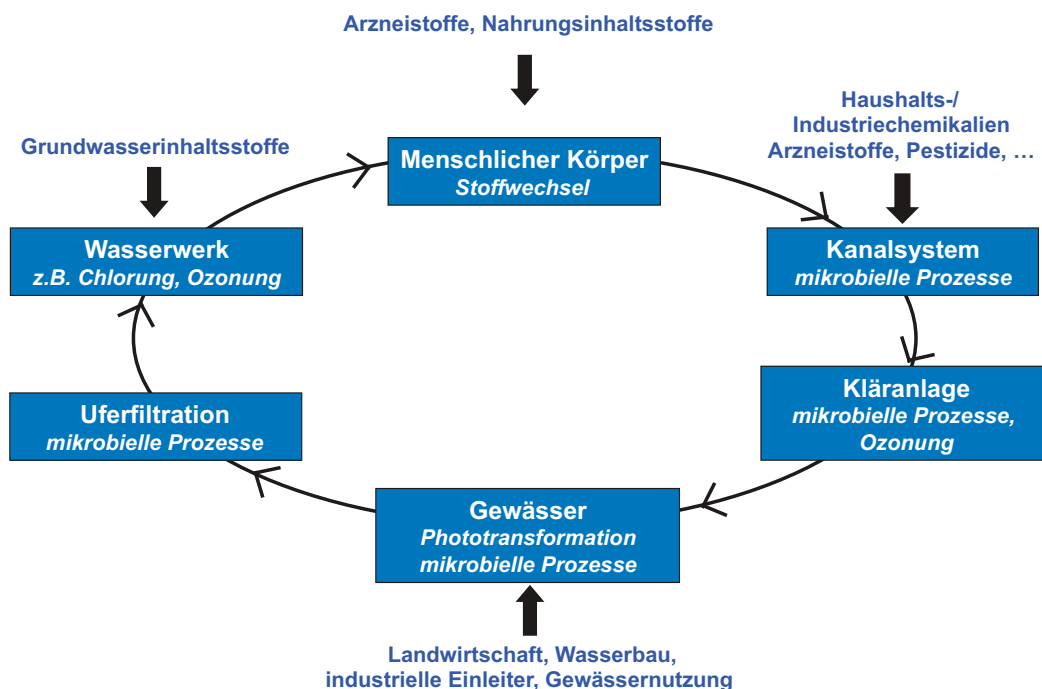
Arzneistoffe, Nahrungsinhaltsstoffe

Haushalts-/
Industriechemikalien
Arzneistoffe, Pestizide, …

Grundwasserinhaltsstoffe

Menschlicher Körper
Stoffwechsel

Kanalsystem
mikrobielle Prozesse

Kläranlage
mikrobielle Prozesse,
Ozonung

Gewässer
Phototransformation
mikrobielle Prozesse

Uferfiltration
mikrobielle Prozesse

Wasserwerk
z.B. Chlorung, Ozonung

Landwirtschaft, Wasserbau,
industrielle Einleiter, Gewässernutzung